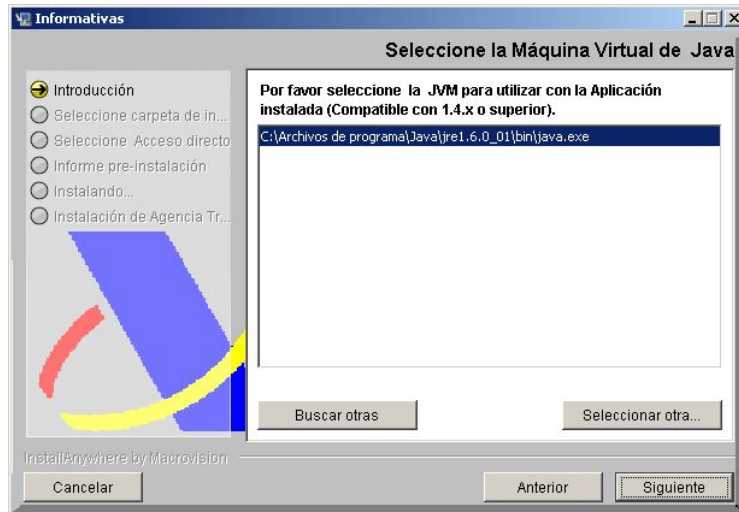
Informativas

Seleccione la Máquina Virtual de Java

Introducción
Seleccione carpeta de in...
Seleccione Acceso directo
Informe pre-instalación
Instalando...
Instalación de Agencia Tr...

Por favor seleccione la JVM para utilizar con la Aplicación instalada (Compatible con 1.4.x o superior).

C:\Archivos de programa\Java\jre1.6.0_01\bin\java.exe

Buscar otras
Seleccionar otra...

InstallAnywhere by Macrovision

Cancelar
Anterior
Siguiente